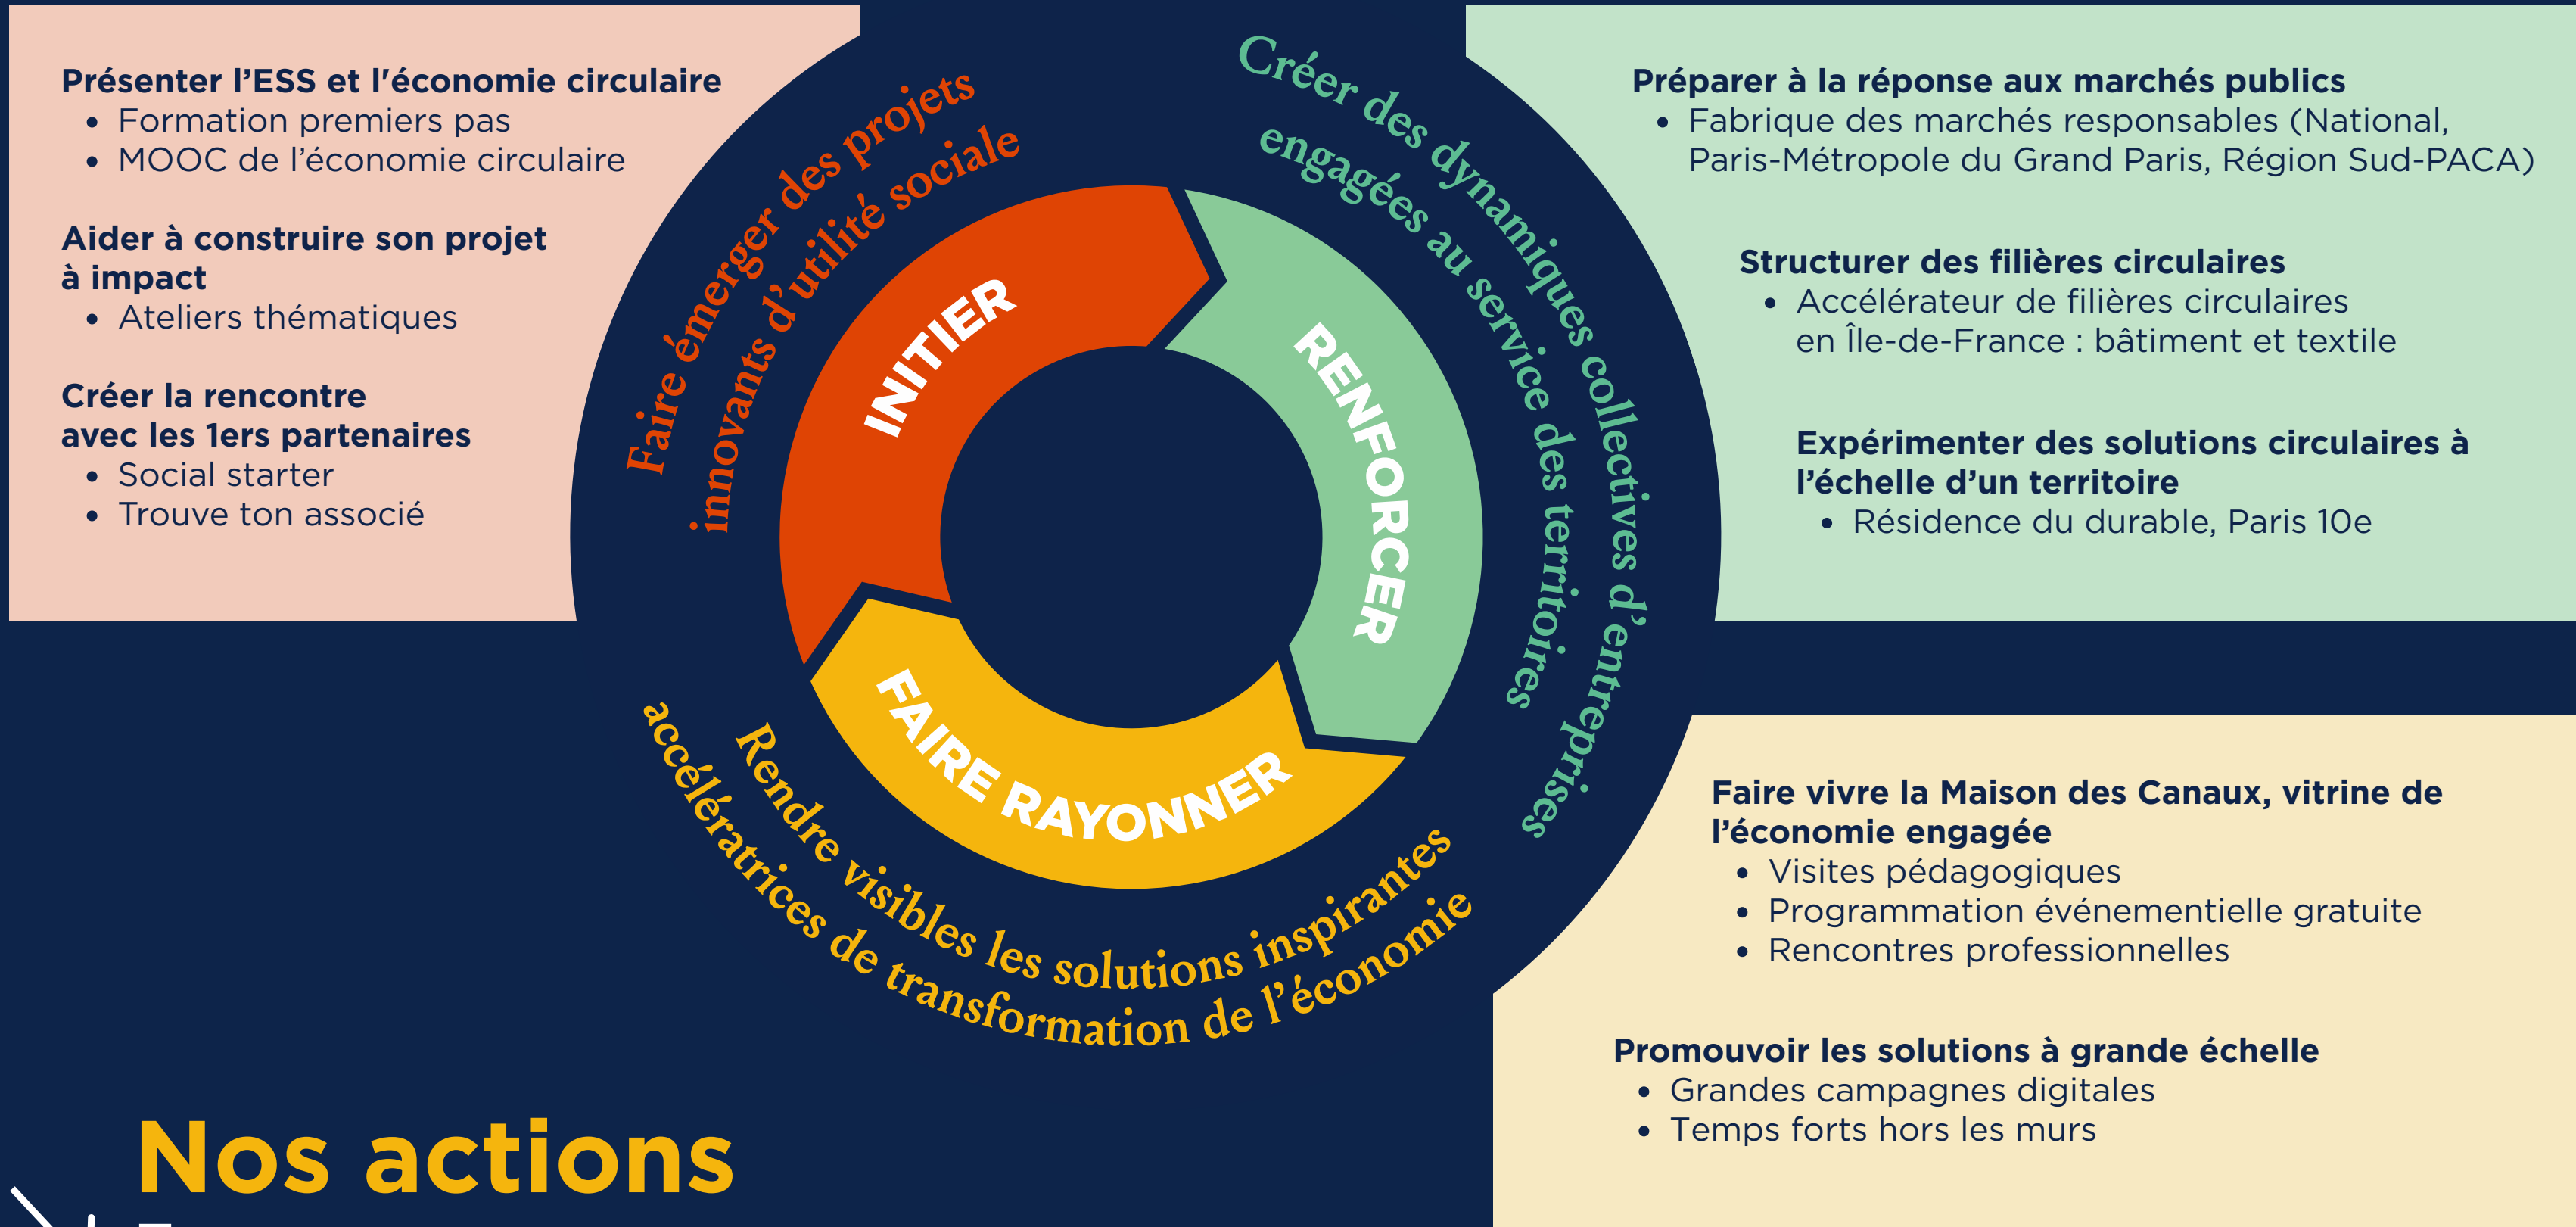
**Présenter l'ESS et l'économie circulaire**
- Formation premiers pas
- MOOC de l'économie circulaire

**Aider à construire son projet à impact**
- Ateliers thématiques

**Créer la rencontre avec les 1ers partenaires**
- Social starter
- Trouve ton associé

Faire émerger des projets innovants d'utilité sociale

INITIER

Créer des dynamiques collectives d'entreprises engagées au service des territoires

RENFORCER

FAIRE RAYONNER

Rendre visibles les solutions inspirantes accélératrices de transformation de l'économie

**Préparer à la réponse aux marchés publics**
- Fabrique des marchés responsables (National, Paris-Métropole du Grand Paris, Région Sud-PACA)

**Structurer des filières circulaires**
- Accélérateur de filières circulaires en Île-de-France : bâtiment et textile

**Expérimenter des solutions circulaires à l'échelle d'un territoire**
- Résidence du durable, Paris 10e

**Faire vivre la Maison des Canaux, vitrine de l'économie engagée**
- Visites pédagogiques
- Programmation événementielle gratuite
- Rencontres professionnelles

**Promouvoir les solutions à grande échelle**
- Grandes campagnes digitales
- Temps forts hors les murs

Nos actions